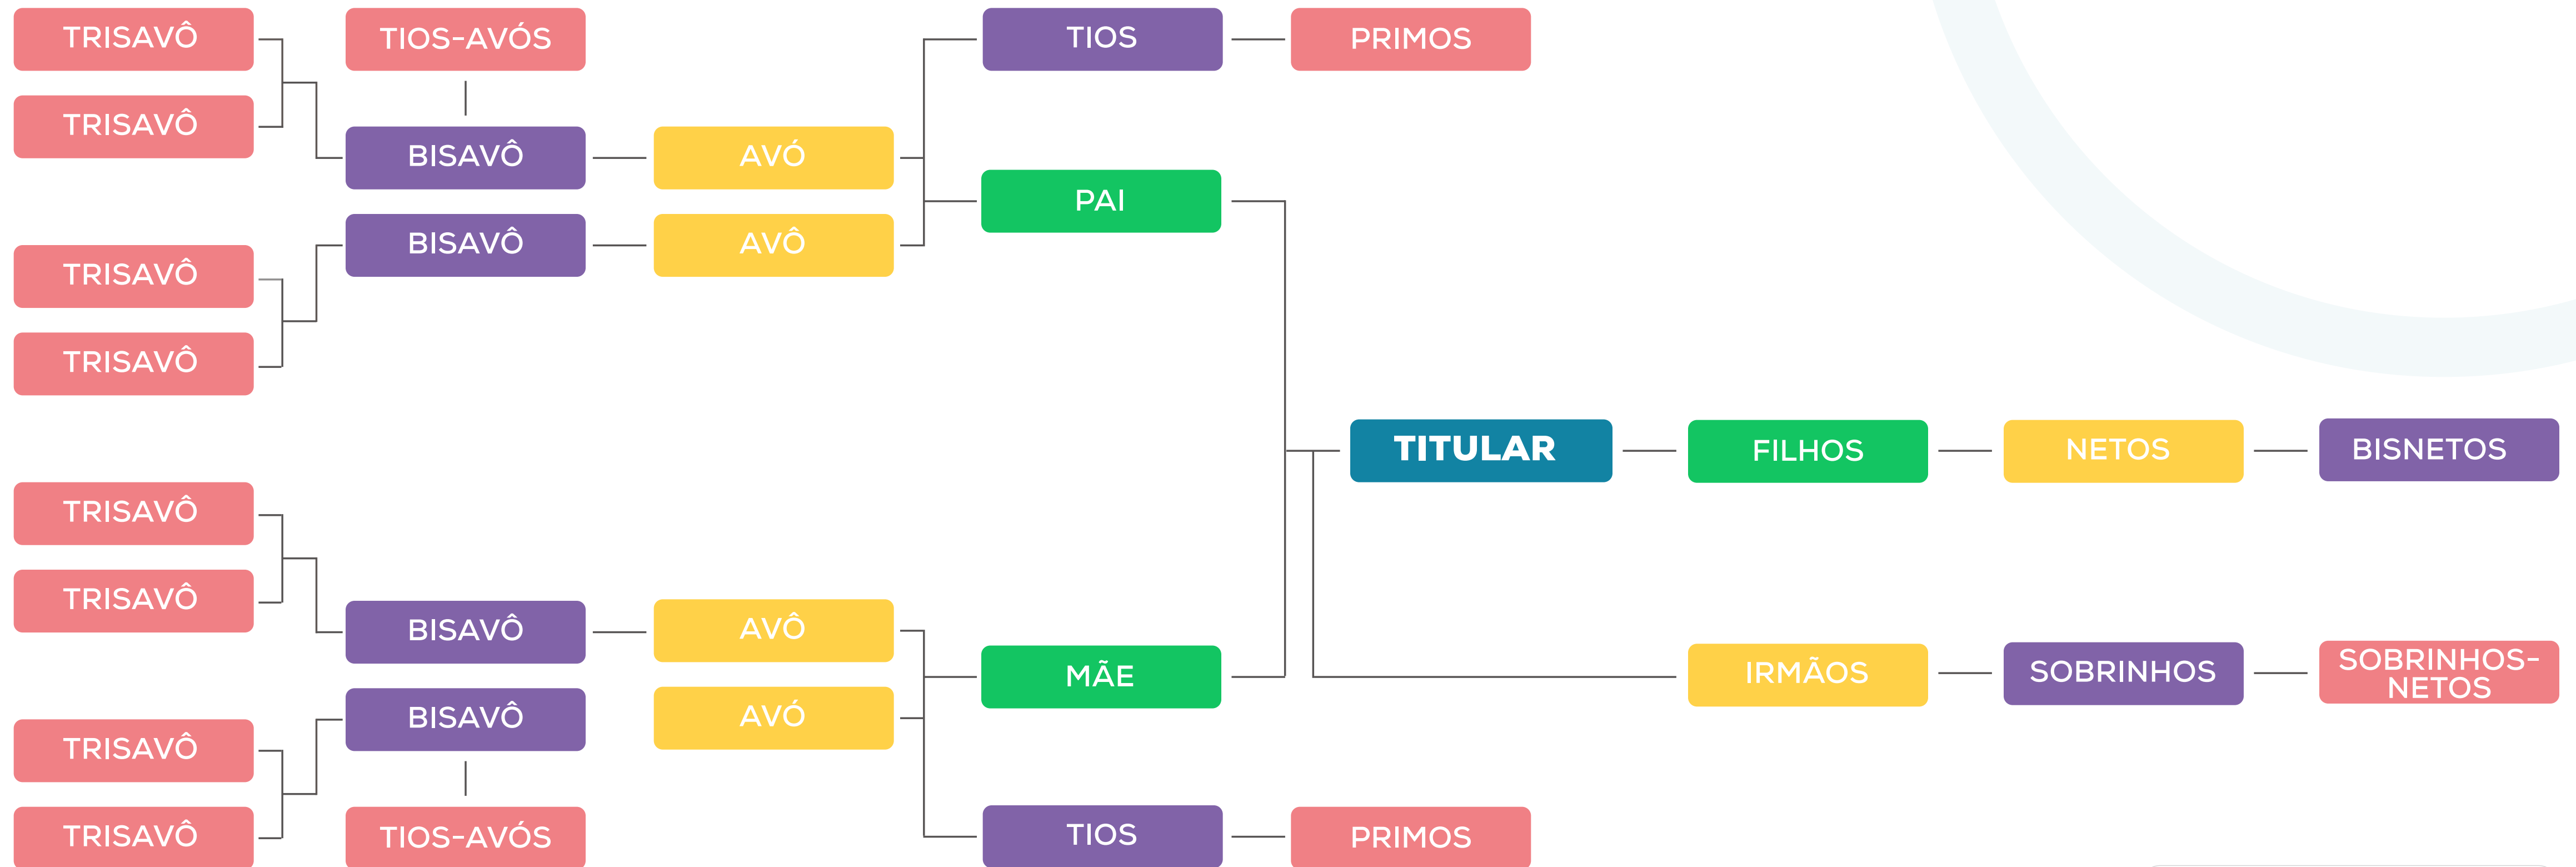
TRISAVÔ
TRISAVÔ
TIOS-AVÓS
BISAVÔ
AVÓ
TIOS
PRIMOS
PAI
BISAVÔ
AVÔ
TRISAVÔ
TRISAVÔ
TITULAR
FILHOS
NETOS
BISNETOS
TRISAVÔ
TRISAVÔ
BISAVÔ
AVÔ
MÃE
IRMÃOS
SOBRINHOS
SOBRINHOS-NETOS
BISAVÔ
AVÓ
TRISAVÔ
TRISAVÔ
TIOS-AVÓS
TIOS
PRIMOS